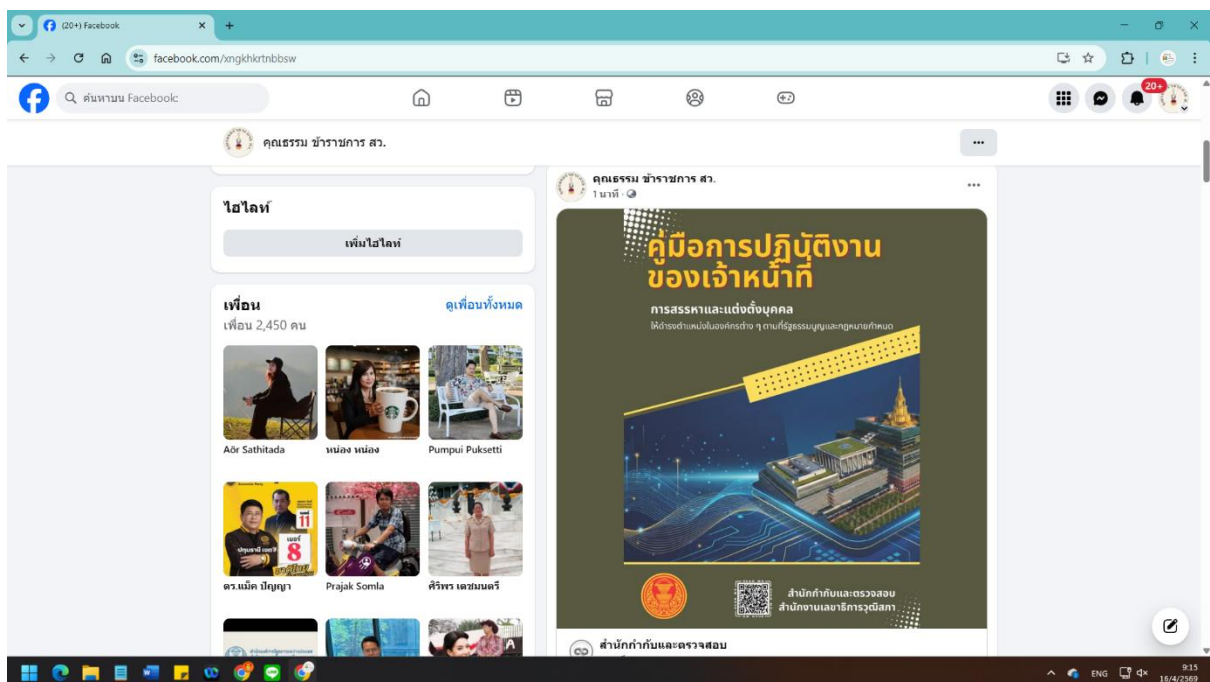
(20+) Facebook
facebook.com/xngkhkrtnbbsw
ค้นหาบน Facebook
20+
คุณธรรม ข้าราชการ สว.
ไฮไลท์
เพิ่มไฮไลท์
เพื่อน
ดูเพื่อนทั้งหมด
เพื่อน 2,450 คน
Aör Sathitada
หน่อง หน่อง
Pumpui Puksetti
ดร.แม็ค ปัญญา
Prajak Somla
ศิริพร เดชมนตรี
คุณธรรม ข้าราชการ สว.
1 นาที
คู่มือการปฏิบัติงานของเจ้าหน้าที่
การสรรหาและแต่งตั้งบุคคล
ให้ดำรงตำแหน่งในองค์กรต่าง ๆ ตามที่รัฐธรรมนูญและกฎหมายกำหนด
สำนักกำกับและตรวจสอบ
สำนักงานเลขาธิการวุฒิสภา
สำนักกำกับและตรวจสอบ
ENG
9:15
16/4/2569